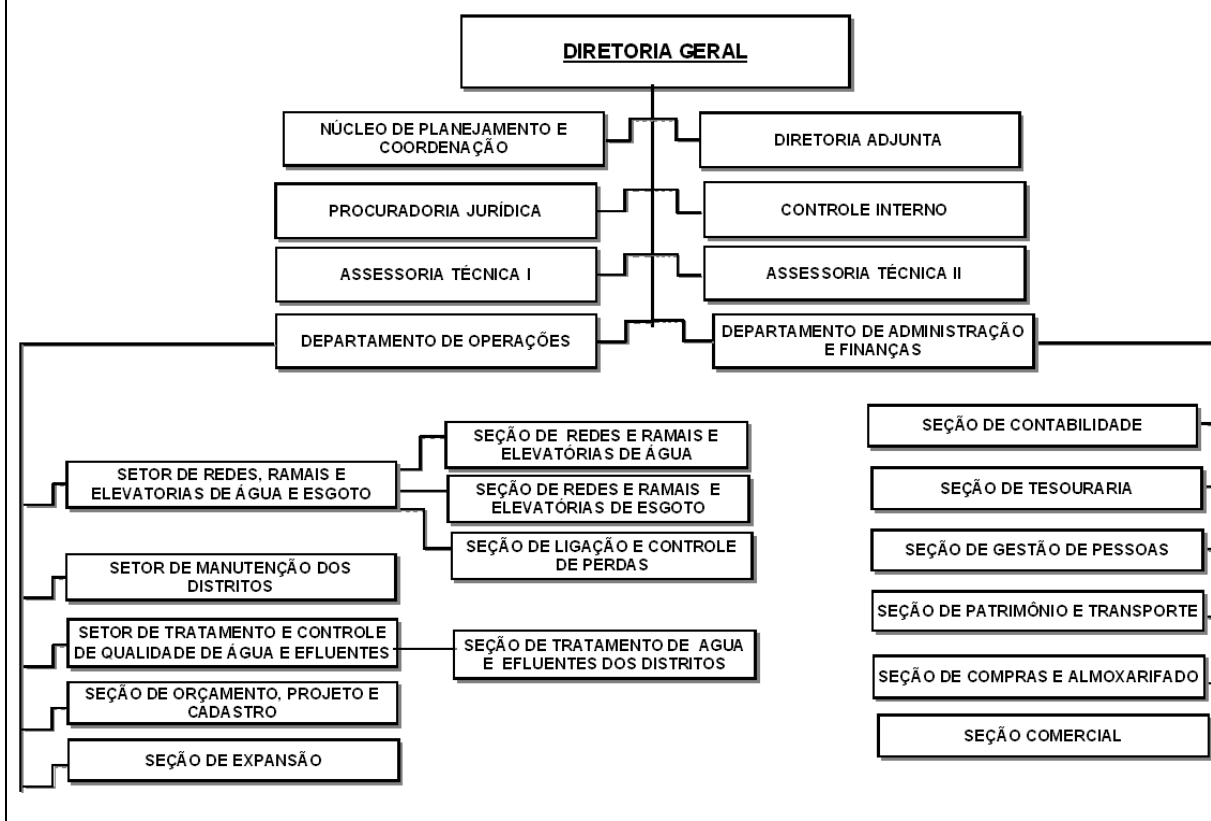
DIRETORIA GERAL

NÚCLEO DE PLANEJAMENTO E COORDENAÇÃO

DIRETORIA ADJUNTA

PROCURADORIA JURÍDICA

CONTROLE INTERNO

ASSESSORIA TÉCNICA I

ASSESSORIA TÉCNICA II

DEPARTAMENTO DE OPERAÇÕES

DEPARTAMENTO DE ADMINISTRAÇÃO E FINANÇAS

SETOR DE REDES, RAMAIS E ELEVATORIAS DE ÁGUA E ESGOTO

SEÇÃO DE REDES E RAMAIS E ELEVATÓRIAS DE ÁGUA

SEÇÃO DE REDES E RAMAIS E ELEVATÓRIAS DE ESGOTO

SEÇÃO DE LIGAÇÃO E CONTROLE DE PERDAS

SETOR DE MANUTENÇÃO DOS DISTRITOS

SETOR DE TRATAMENTO E CONTROLE DE QUALIDADE DE ÁGUA E EFLUENTES

SEÇÃO DE TRATAMENTO DE AGUA E EFLUENTES DOS DISTRITOS

SEÇÃO DE ORÇAMENTO, PROJETO E CADASTRO

SEÇÃO DE EXPANSÃO

SEÇÃO DE CONTABILIDADE

SEÇÃO DE TESOURARIA

SEÇÃO DE GESTÃO DE PESSOAS

SEÇÃO DE PATRIMÔNIO E TRANSPORTE

SEÇÃO DE COMPRAS E ALMOXARIFADO

SEÇÃO COMERCIAL